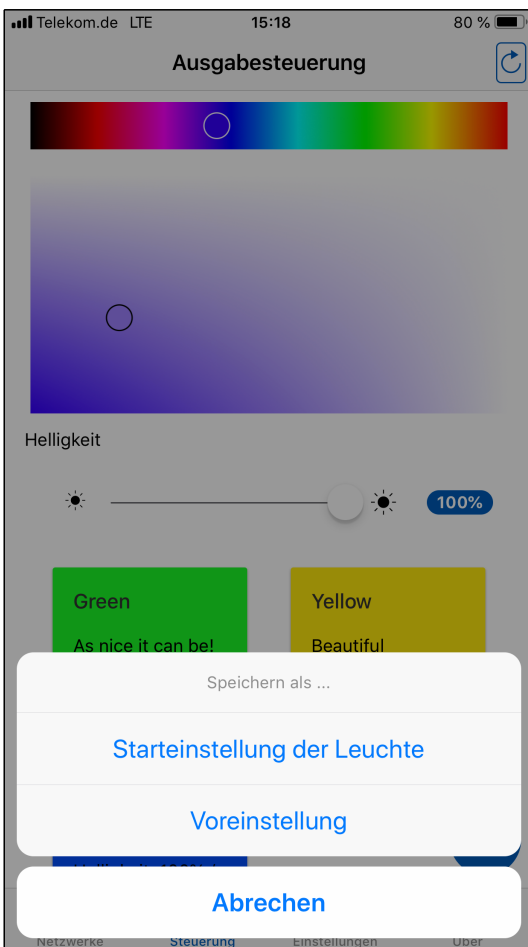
Telekom.de LTE 15:18 80 %

Ausgabesteuerung

Helligkeit

100%

Green

As nice it can be!

Yellow

Beautiful

Speichern als ...

Starteinstellung der Leuchte

Voreinstellung

Abrechen

Netzwerke Steuerung Einstellungen Über